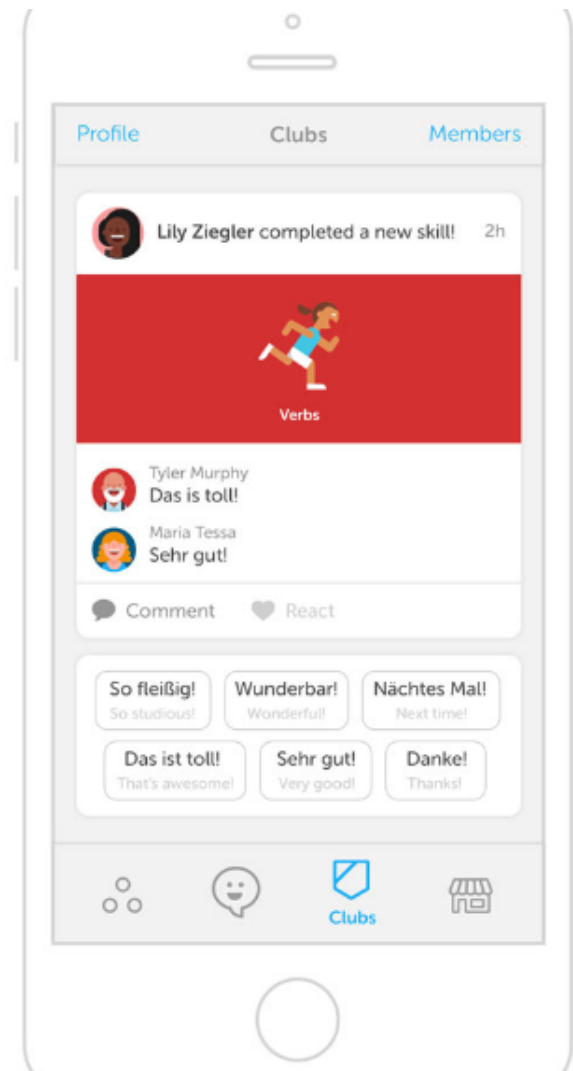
Profile Clubs Members

Lily Ziegler completed a new skill! 2h

Verbs

Tyler Murphy
Das is toll!

Maria Tessa
Sehr gut!

Comment React

So fleißig!
So studious!

Wunderbar!
Wonderful!

Nächtes Mal!
Next time!

Das ist toll!
That's awesome!

Sehr gut!
Very good!

Danke!
Thanks!

Clubs